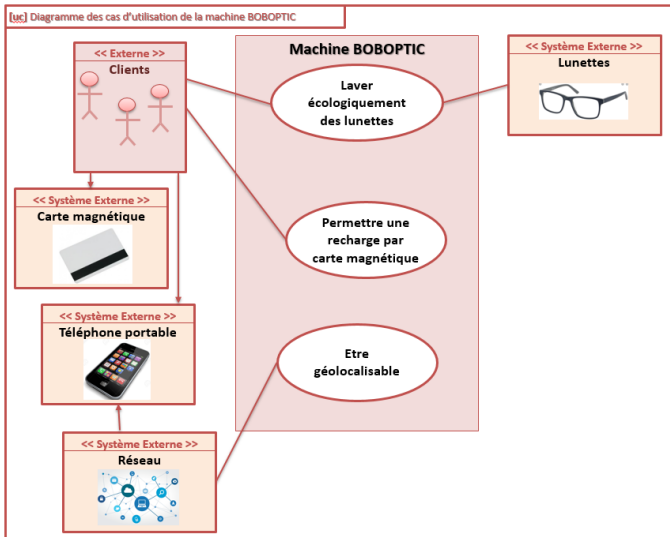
[uc] Diagramme des cas d'utilisation de la machine BOBOPTIC

<< Externe >>
Clients

Machine BOBOPTIC

<< Système Externe >>
Lunettes

Laver écologiquement des lunettes

<< Système Externe >>
Carte magnétique

Permettre une recharge par carte magnétique

<< Système Externe >>
Téléphone portable

Etre géolocalisable

<< Système Externe >>
Réseau